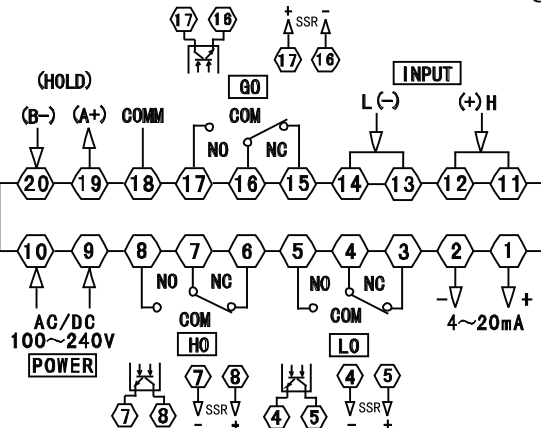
17 16

+ SSR -
17 16

GO

(HOLD)

INPUT

(B-) (A+) COMM COM L(-) (+)H

NO NC

20 19 18 17 16 15 14 13 12 11

10 9 8 7 6 5 4 3 2 1

NO NC NO NC

- +

AC/DC
100~240V
POWER

COM
HO

COM
LO

4~20mA

7 8

7 SSR 8
- +

4 5

4 SSR 5
- +